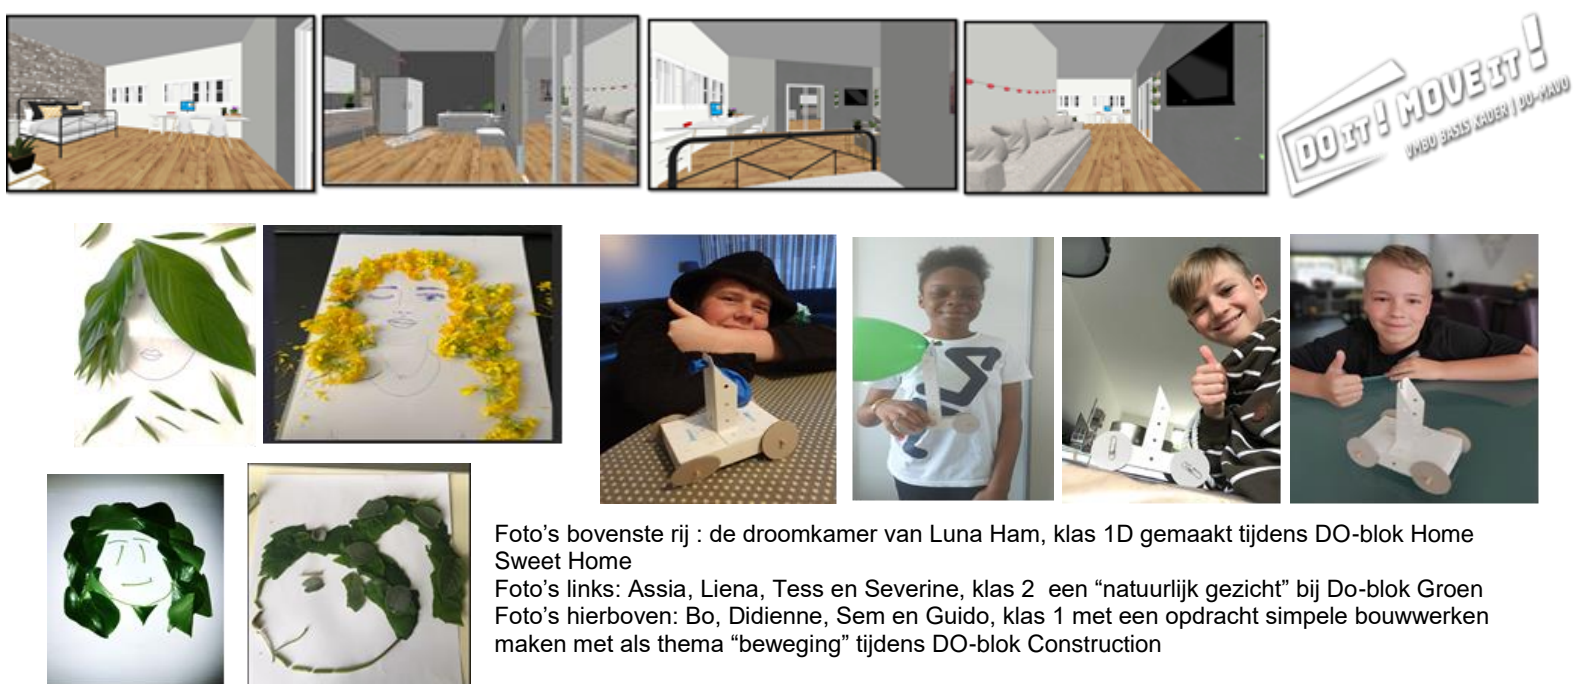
DO IT ! MOVE IT !
VMBO BASIS KADER | DO-MAVO

Foto's bovenste rij : de droomkamer van Luna Ham, klas 1D gemaakt tijdens DO-blok Home Sweet Home
Foto's links: Assia, Liena, Tess en Severine, klas 2 een "natuurlijk gezicht" bij Do-blok Groen
Foto's hierboven: Bo, Didienne, Sem en Guido, klas 1 met een opdracht simpele bouwwerken maken met als thema "beweging" tijdens DO-blok Construction